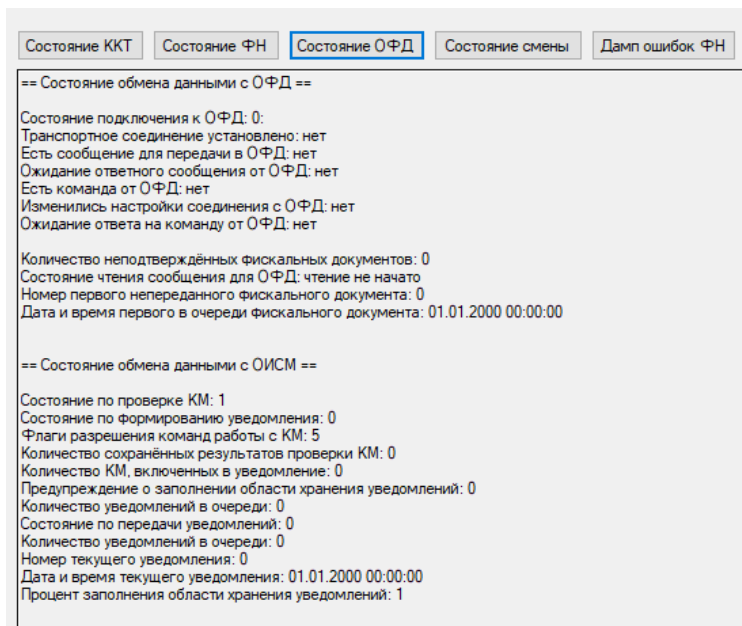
Состояние ККТ Состояние ФН Состояние ОФД Состояние смены Дамп ошибок ФН

== Состояние обмена данными с ОФД ==

Состояние подключения к ОФД: 0:
Транспортное соединение установлено: нет
Есть сообщение для передачи в ОФД: нет
Ожидание ответного сообщения от ОФД: нет
Есть команда от ОФД: нет
Изменились настройки соединения с ОФД: нет
Ожидание ответа на команду от ОФД: нет

Количество неподтверждённых фискальных документов: 0
Состояние чтения сообщения для ОФД: чтение не начато
Номер первого непереданного фискального документа: 0
Дата и время первого в очереди фискального документа: 01.01.2000 00:00:00

== Состояние обмена данными с ОИСМ ==

Состояние по проверке КМ: 1
Состояние по формированию уведомления: 0
Флаги разрешения команд работы с КМ: 5
Количество сохранённых результатов проверки КМ: 0
Количество КМ, включенных в уведомление: 0
Предупреждение о заполнении области хранения уведомлений: 0
Количество уведомлений в очереди: 0
Состояние по передачи уведомлений: 0
Количество уведомлений в очереди: 0
Номер текущего уведомления: 0
Дата и время текущего уведомления: 01.01.2000 00:00:00
Процент заполнения области хранения уведомлений: 1